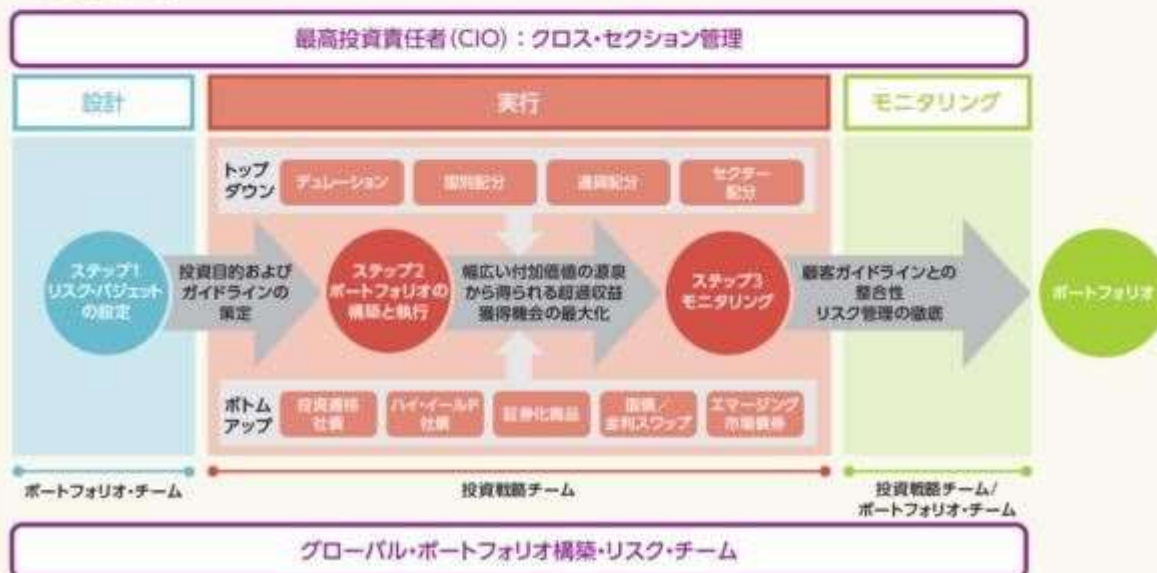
最高投資責任者(CIO):クロス・セクション管理

設計

実行

モニタリング

トップダウン

デュレーション

国別配分

通貨配分

セクター配分

ステップ1 リスク・バジェットの設定

投資目的およびガイドラインの策定

ステップ2 ポートフォリオの構築と執行

幅広い付加価値の源泉から得られる超過収益獲得機会の最大化

ステップ3 モニタリング

顧客ガイドラインとの整合性 リスク管理の徹底

ポートフォリオ

ボトムアップ

投資適格社債

ハイ・イールド社債

証券化商品

国債/金利スワップ

エマージング市場債券

ポートフォリオ・チーム

投資戦略チーム

投資戦略チーム/ポートフォリオ・チーム

グローバル・ポートフォリオ構築・リスク・チーム